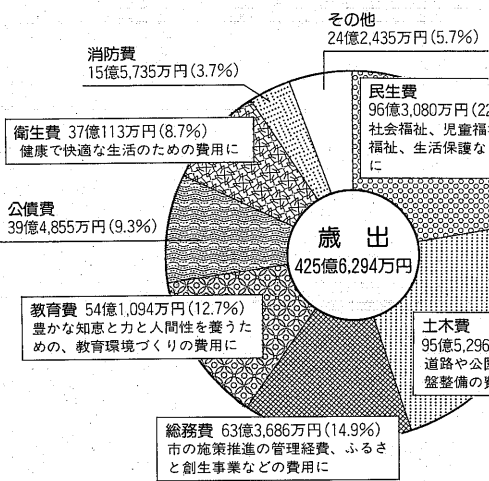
その他
24億2,435万円(5.7%)

消防費
15億5,735万円(3.7%)

民生費
96億3,080万円(2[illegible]
社会福祉、児童福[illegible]
福祉、生活保護な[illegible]
に

衛生費 37億113万円(8.7%)
健康で快適な生活のための費用に

公債費
39億4,855万円(9.3%)

歳出
425億6,294万円

教育費 54億1,094万円(12.7%)
豊かな知恵と力と人間性を養うための、教育環境づくりの費用に

土木費
95億5,296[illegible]
道路や公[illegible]
盤整備の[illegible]

総務費 63億3,686万円(14.9%)
市の施策推進の管理経費、ふるさと創生事業などの費用に